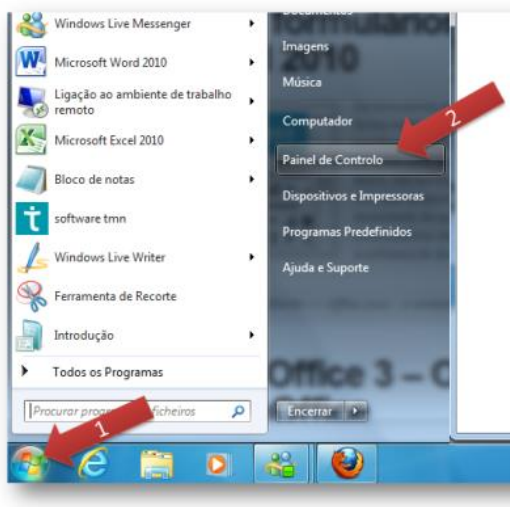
Windows Live Messenger

Microsoft Word 2010

Ligação ao ambiente de trabalho remoto

Microsoft Excel 2010

Bloco de notas

software tmn

Windows Live Writer

Ferramenta de Recorte

Introdução

Todos os Programas

Procurar progra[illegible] ficheiros

Documentos

Imagens

Música

Computador

Painel de Controlo

Dispositivos e Impressoras

Programas Predefinidos

Ajuda e Suporte

Encerrar

1

2